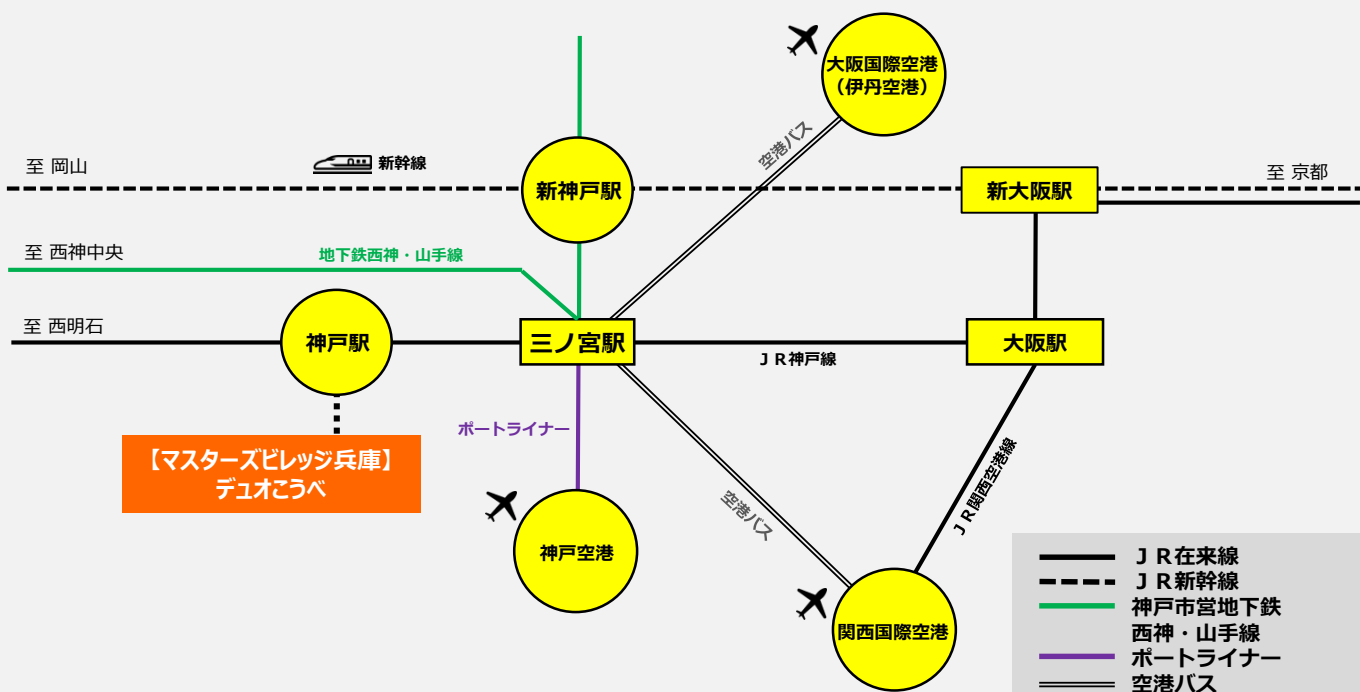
大阪国際空港
（伊丹空港）

至 岡山

新幹線

新神戸駅

空港バス

新大阪駅

至 京都

至 西神中央

地下鉄西神・山手線

至 西明石

神戸駅

三ノ宮駅

ＪＲ神戸線

大阪駅

ポートライナー

【マスターズビレッジ兵庫】
デュオこうべ

空港バス

ＪＲ関西空港線

神戸空港

関西国際空港

ＪＲ在来線
ＪＲ新幹線
神戸市営地下鉄
西神・山手線
ポートライナー
空港バス